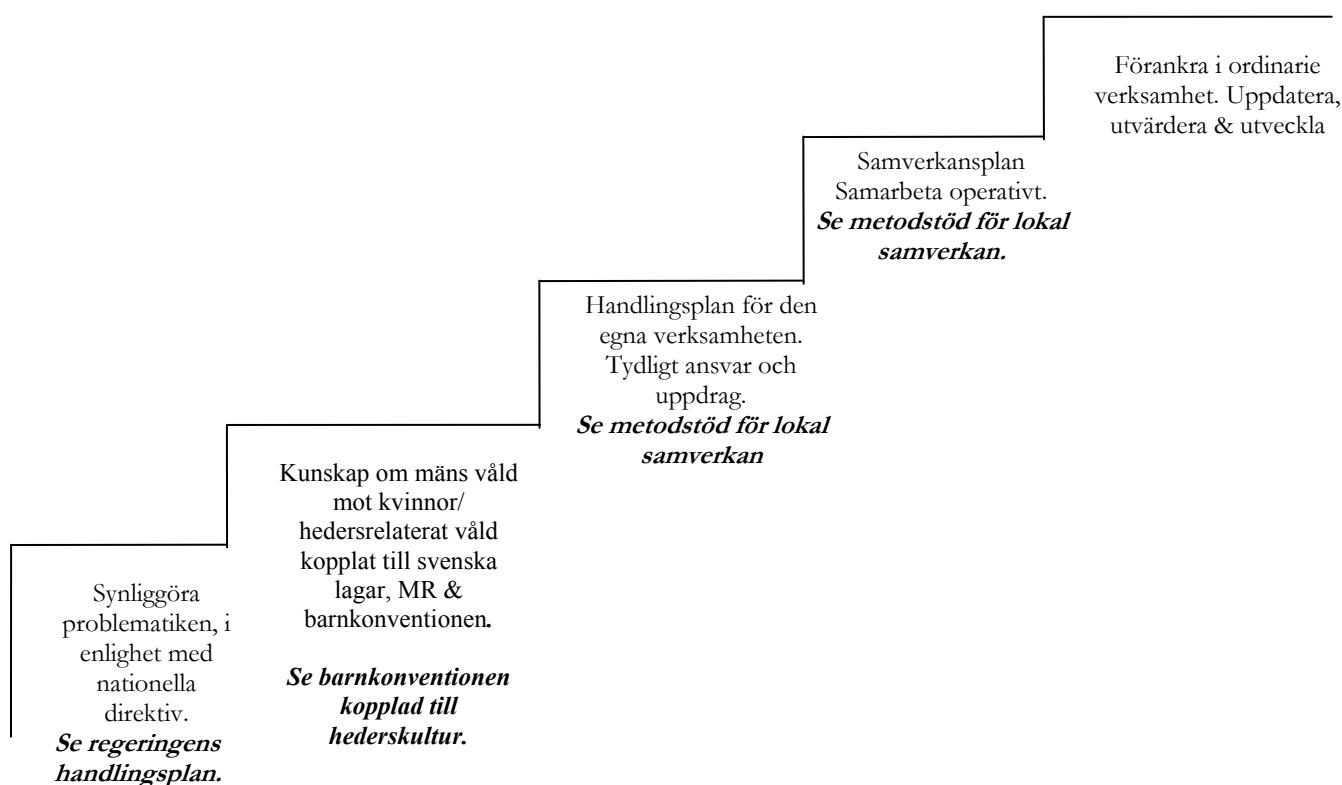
Synliggöra problematiken, i enlighet med nationella direktiv.
**Se regeringens handlingsplan.**

Kunskap om mäns våld mot kvinnor/ hedersrelaterat våld kopplat till svenska lagar, MR & barnkonventionen.

**Se barnkonventionen kopplad till hederskultur.**

Handlingsplan för den egna verksamheten. Tydligt ansvar och uppdrag.
**Se metodstöd för lokal samverkan**

Samverkansplan Samarbeta operativt.
**Se metodstöd för lokal samverkan.**

Förankra i ordinarie verksamhet. Uppdatera, utvärdera & utveckla